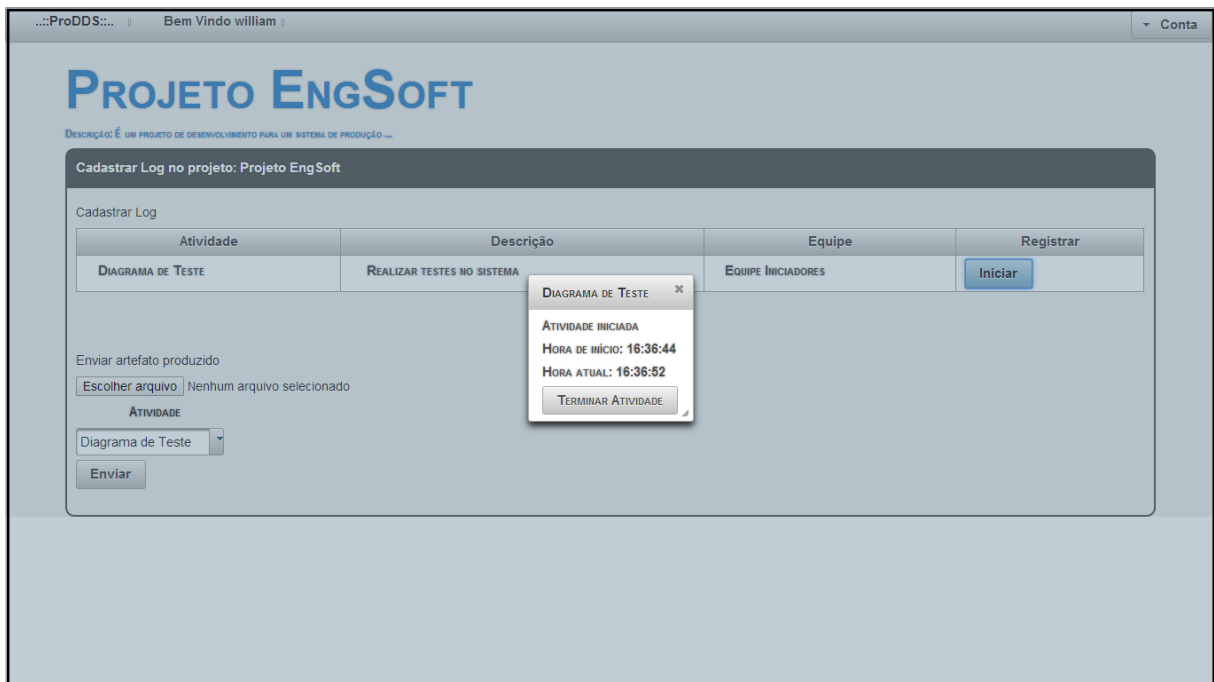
..::ProDDS::.. | Bem Vindo william |

▾ Conta

Projeto EngSoft

Descrição: É um projeto de desenvolvimento para um sistema de produção ...

Cadastrar Log no projeto: Projeto EngSoft

Cadastrar Log

| Atividade | Descrição | Equipe | Registrar |
|---|---|---|---|
| Diagrama de Teste | Realizar testes nos sistema | Equipe Iniciadores | Iniciar |

Diagrama de Teste ×

Atividade iniciada

Hora de início: 16:36:44

Hora atual: 16:36:52

Terminar Atividade

Enviar artefato produzido

Escolher arquivo Nenhum arquivo selecionado

Atividade

Diagrama de Teste

Enviar